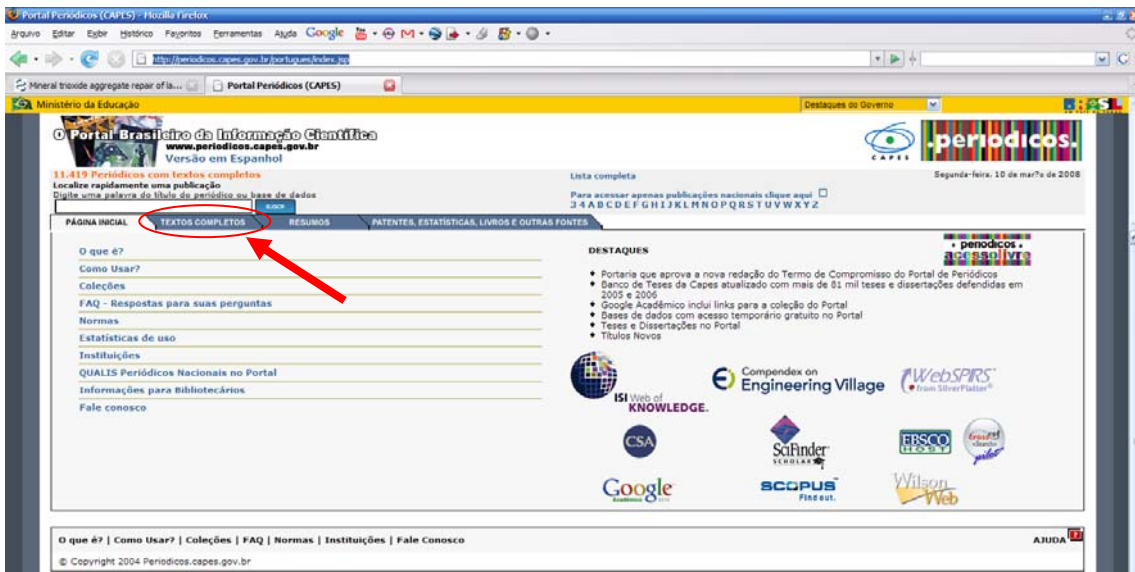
Portal Periódicos (CAPES) - Mozilla Firefox

Arquivo Editar Exibir Histórico Favoritos Ferramentas Ajuda Google

http://periodicos.capes.gov.br/portugues/index.jsp

Mineral trioxide aggregate repair of la...
Portal Periódicos (CAPES)

Ministério da Educação
Destaques do Governo

O Portal Brasileiro da Informação Científica
www.periodicos.capes.gov.br
Versão em Espanhol

CAPES .periodicos.

11.419 Periódicos com textos completos
Localize rapidamente uma publicação
Digite uma palavra do título do periódico ou base de dados
BUSCA

Lista completa
Para acessar apenas publicações nacionais clique aqui
3 4 A B C D E F G H I J K L M N O P Q R S T U V W X Y Z

Segunda-feira, 10 de março de 2008

PÁGINA INICIAL | TEXTOS COMPLETOS | RESUMOS | PATENTES, ESTATÍSTICAS, LIVROS E OUTRAS FONTES

O que é?
Como Usar?
Coleções
FAQ - Respostas para suas perguntas
Normas
Estatísticas de uso
Instituições
QUALIS Periódicos Nacionais no Portal
Informações para Bibliotecários
Fale conosco

DESTAQUES

• periodicos • acesso livre

• Portaria que aprova a nova redação do Termo de Compromisso do Portal de Periódicos
• Banco de Teses da Capes atualizado com mais de 81 mil teses e dissertações defendidas em 2005 e 2006
• Google Acadêmico inclui links para a coleção do Portal
• Bases de dados com acesso temporário gratuito no Portal
• Teses e Dissertações no Portal
• Títulos Novos

ISI Web of KNOWLEDGE.
Compendex on Engineering Village
WebSPIRS from SilverPlatter
CSA
SciFinder SCHOLAR
EBSCO HOST
Google Acadêmico
SCOPUS Find out.
Wilson Web

O que é? | Como Usar? | Coleções | FAQ | Normas | Instituições | Fale Conosco
AJUDA

© Copyright 2004 Periodicos.capes.gov.br